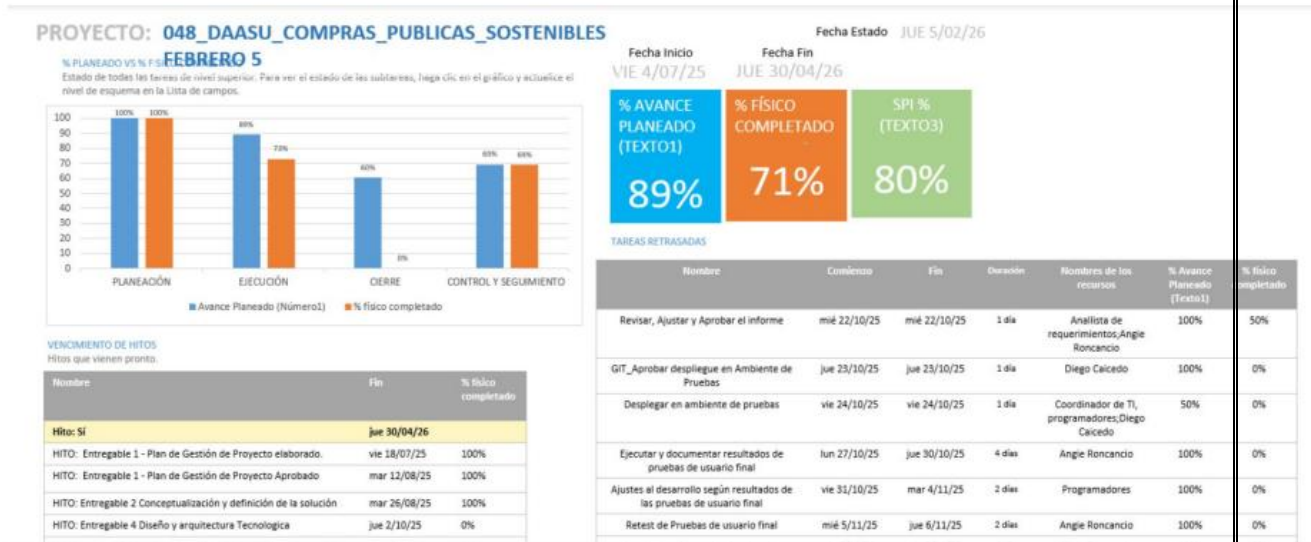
PROYECTO: 048_DAASU_COMPRAS_PUBLICAS_SOSTENIBLES FEBRERO 5

Fecha Estado JUE 5/02/26

Fecha Inicio VIE 4/07/25

Fecha Fin JUE 30/04/26

% PLANEADO VS % F

Estado de todas las tareas de nivel superior. Para ver el estado de las subtareas, haga clic en el gráfico y actualice el nivel de esquema en la Lista de campos.

100 90 80 70 60 50 40 30 20 10 0

100% 100% 89% 73% 60% 0% 69% 69%

PLANEACIÓN EJECUCIÓN CIERRE CONTROL Y SEGUIMIENTO

Avance Planeado (Número1) % físico completado

% AVANCE PLANEADO (TEXTO1) 89%

% FÍSICO COMPLETADO 71%

SPI % (TEXTO3) 80%

TAREAS RETRASADAS

| Nombre | Comienzo | Fin | Duración | Nombres de los recursos | % Avance Planeado (Texto1) | % físico completado |
|---|---|---|---|---|---|---|
| Revisar, Ajustar y Aprobar el informe | mié 22/10/25 | mié 22/10/25 | 1 día | Analista de requerimientos;Angie Roncancio | 100% | 50% |
| GIT_Aprobar despliegue en Ambiente de Pruebas | jue 23/10/25 | jue 23/10/25 | 1 día | Diego Caicedo | 100% | 0% |
| Desplegar en ambiente de pruebas | vie 24/10/25 | vie 24/10/25 | 1 día | Coordinador de TI, programadores;Diego Caicedo | 50% | 0% |
| Ejecutar y documentar resultados de pruebas de usuario final | lun 27/10/25 | jue 30/10/25 | 4 días | Angie Roncancio | 100% | 0% |
| Ajustes al desarrollo según resultados de las pruebas de usuario final | vie 31/10/25 | mar 4/11/25 | 2 días | Programadores | 100% | 0% |
| Retest de Pruebas de usuario final | mié 5/11/25 | jue 6/11/25 | 2 días | Angie Roncancio | 100% | 0% |

VENCIMIENTO DE HITOS
Hitos que vienen pronto.

| Nombre | Fin | % físico completado |
|---|---|---|
| Hito: Sí | jue 30/04/26 | |
| HITO: Entregable 1 - Plan de Gestión de Proyecto elaborado. | vie 18/07/25 | 100% |
| HITO: Entregable 1 - Plan de Gestión de Proyecto Aprobado | mar 12/08/25 | 100% |
| HITO: Entregable 2 Conceptualización y definición de la solución | mar 26/08/25 | 100% |
| HITO: Entregable 4 Diseño y arquitectura Tecnologica | jue 2/10/25 | 0% |